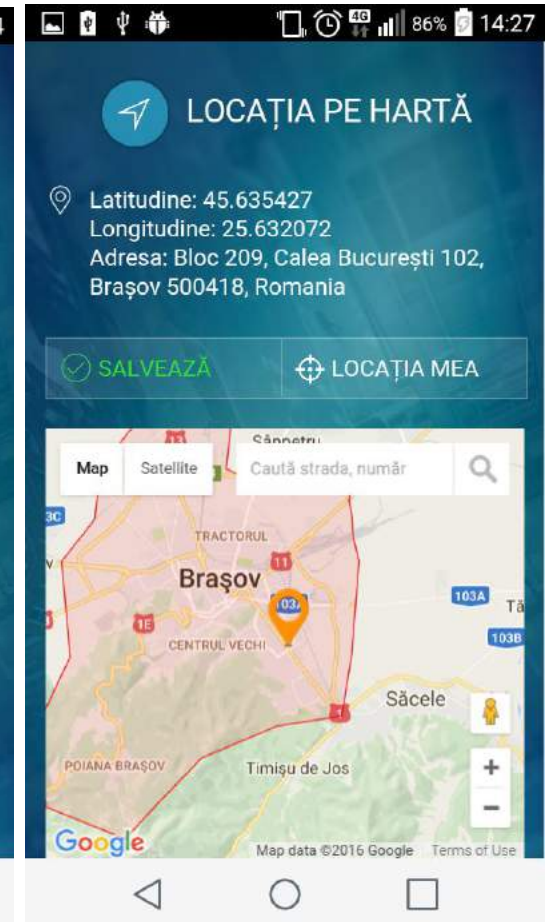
4G 86% 14:27

LOCAȚIA PE HARTĂ

Latitudine: 45.635427
Longitudine: 25.632072
Adresa: Bloc 209, Calea București 102, Brașov 500418, Romania

SALVEAZĂ

LOCAȚIA MEA

Map Satellite Caută strada, număr

Sânpetru
TRACTORUL
11
Brașov
103A
1E
CENTRUL VECHI
103A
Tă
103B
Săcele
1
POIANA BRAȘOV
Timișu de Jos
+
−
Google
Map data ©2016 Google Terms of Use
13
3C